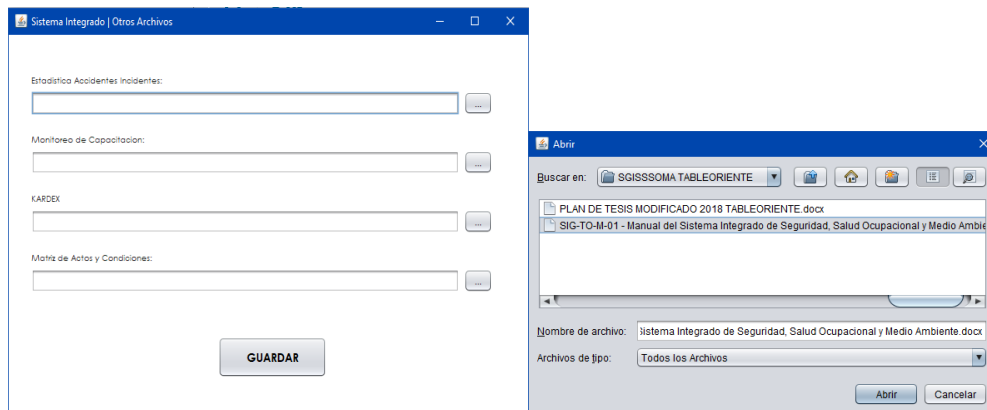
Sistema Integrado | Otros Archivos

Estadistica Accidentes Incidentes:

...

Monitoreo de Capacitacion:

...

KARDEX

...

Matriz de Actos y Condiciones:

...

GUARDAR

Abrir

Buscar en: SGISSSOMA TABLEORIENTE

PLAN DE TESIS MODIFICADO 2018 TABLEORIENTE.docx

SIG-TO-M-01 - Manual del Sistema Integrado de Seguridad, Salud Ocupacional y Medio Ambie

Nombre de archivo: Sistema Integrado de Seguridad, Salud Ocupacional y Medio Ambiente.docx

Archivos de tipo: Todos los Archivos

Abrir Cancelar